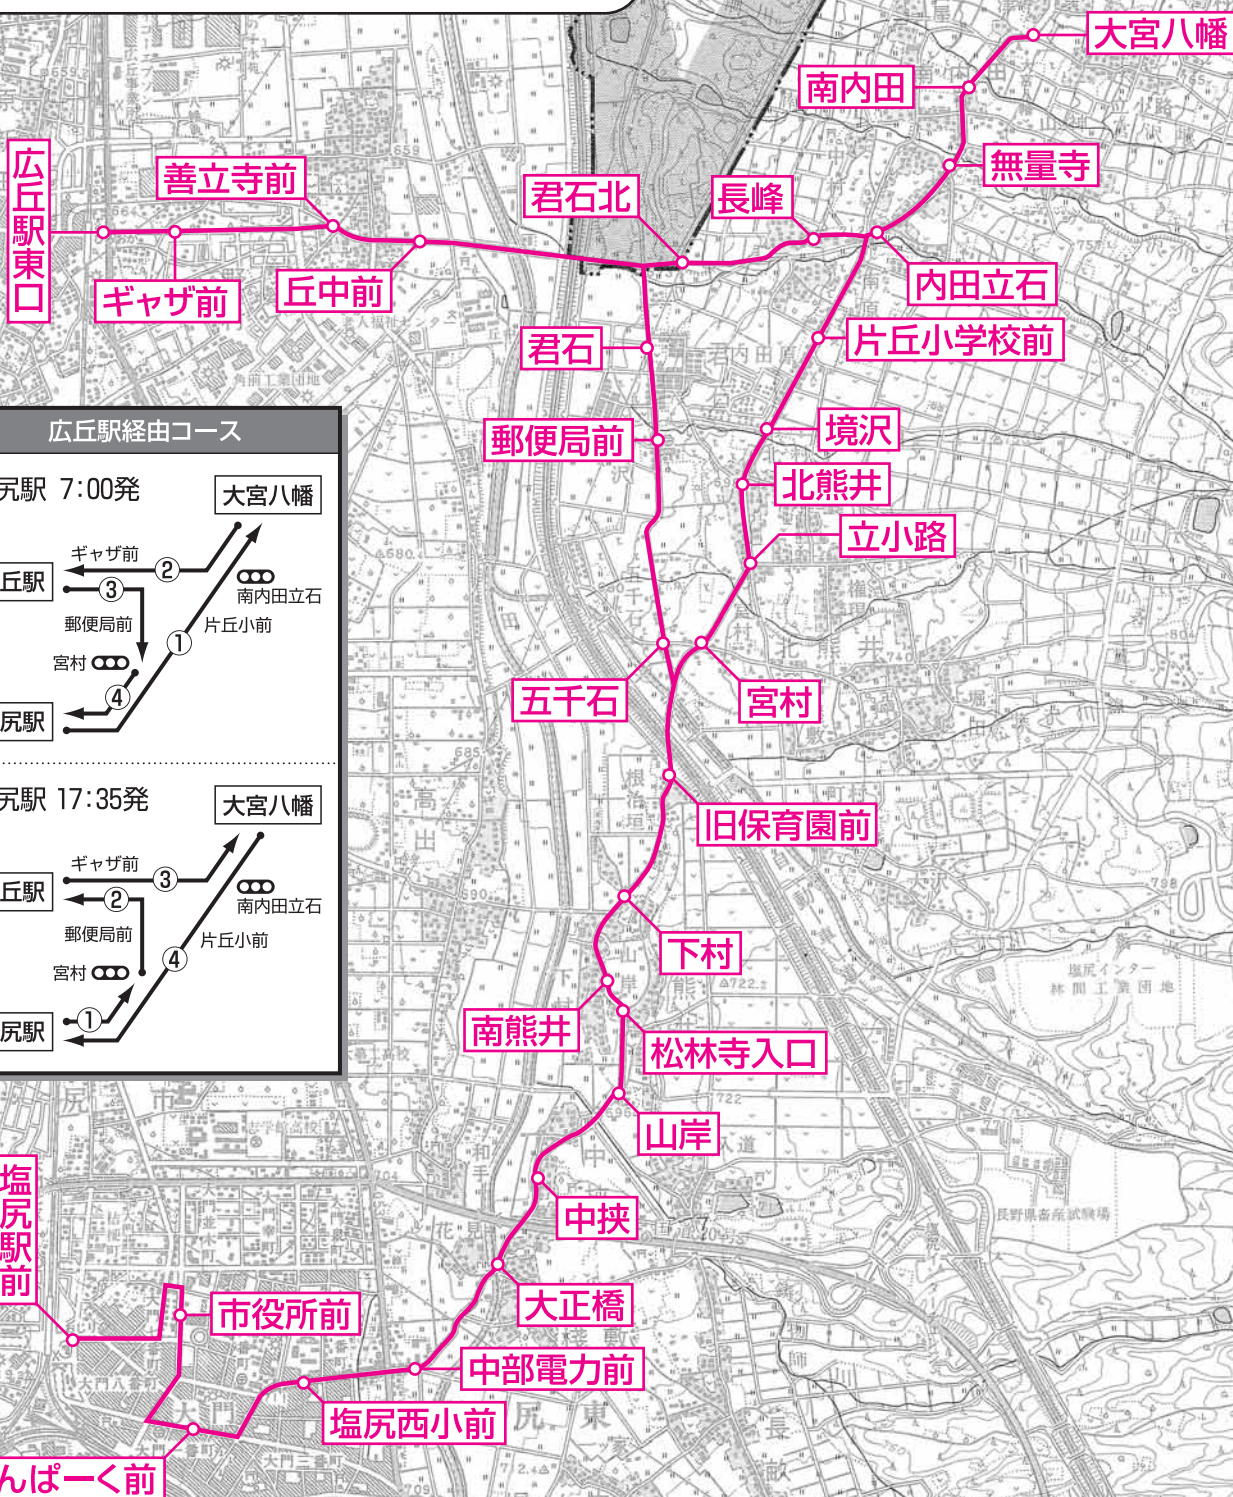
大宮八幡
南内田
無量寺
広丘駅東口
善立寺前
君石北
長峰
内田立石
ギャザ前
丘中前
君石
片丘小学校前
広丘駅経由コース
郵便局前
境沢
北熊井
立小路
尻駅 7:00発
大宮八幡
ギャザ前
②
丘駅
③
南内田立石
郵便局前
①
片丘小前
宮村
④
尻駅
五千石
宮村
旧保育園前
尻駅 17:35発
大宮八幡
ギャザ前
③
丘駅
②
南内田立石
郵便局前
片丘小前
④
宮村
①
尻駅
下村
南熊井
松林寺入口
山岸
中挟
塩尻駅前
大正橋
市役所前
中部電力前
塩尻西小前
んぱーく前
塩尻インター林間工業団地
長野県畜産試験場